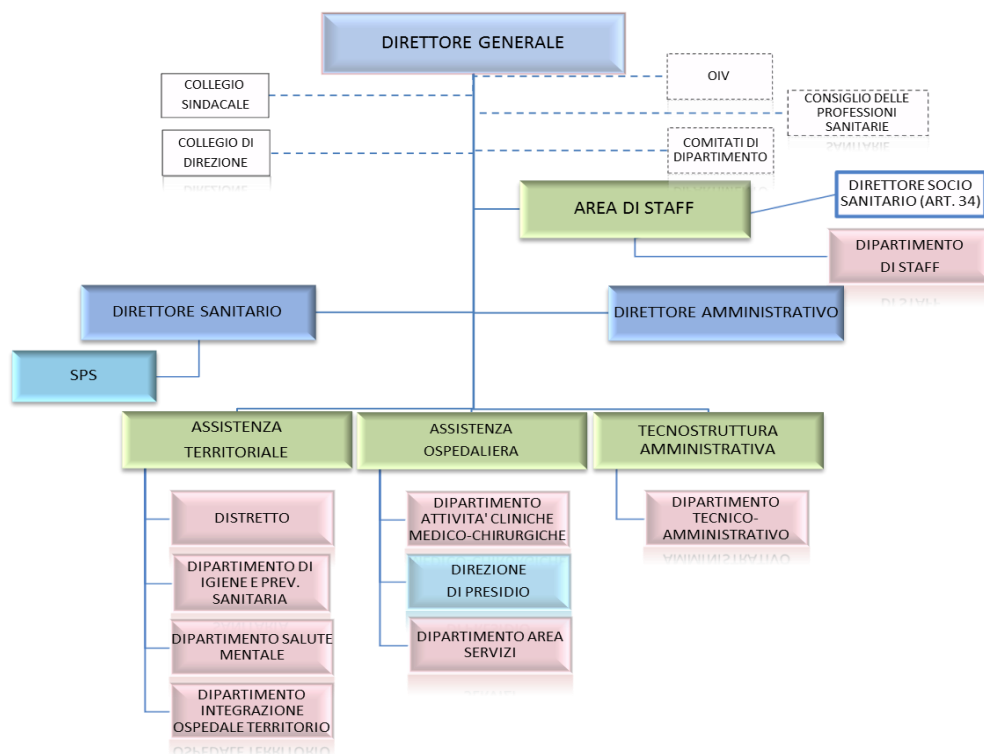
DIRETTORE GENERALE

COLLEGIO SINDACALE

OIV

CONSIGLIO DELLE PROFESSIONI SANITARIE

COLLEGIO DI DIREZIONE

COMITATI DI DIPARTIMENTO

AREA DI STAFF

DIRETTORE SOCIO SANITARIO (ART. 34)

DIPARTIMENTO DI STAFF

DIRETTORE SANITARIO

DIRETTORE AMMINISTRATIVO

SPS

ASSISTENZA TERRITORIALE

ASSISTENZA OSPEDALIERA

TECNOSTRUTTURA AMMINISTRATIVA

DISTRETTO

DIPARTIMENTO DI IGIENE E PREV. SANITARIA

DIPARTIMENTO SALUTE MENTALE

DIPARTIMENTO INTEGRAZIONE OSPEDALE TERRITORIO

DIPARTIMENTO ATTIVITA' CLINICHE MEDICO-CHIRURGICHE

DIREZIONE DI PRESIDIO

DIPARTIMENTO AREA SERVIZI

DIPARTIMENTO TECNICO-AMMINISTRATIVO